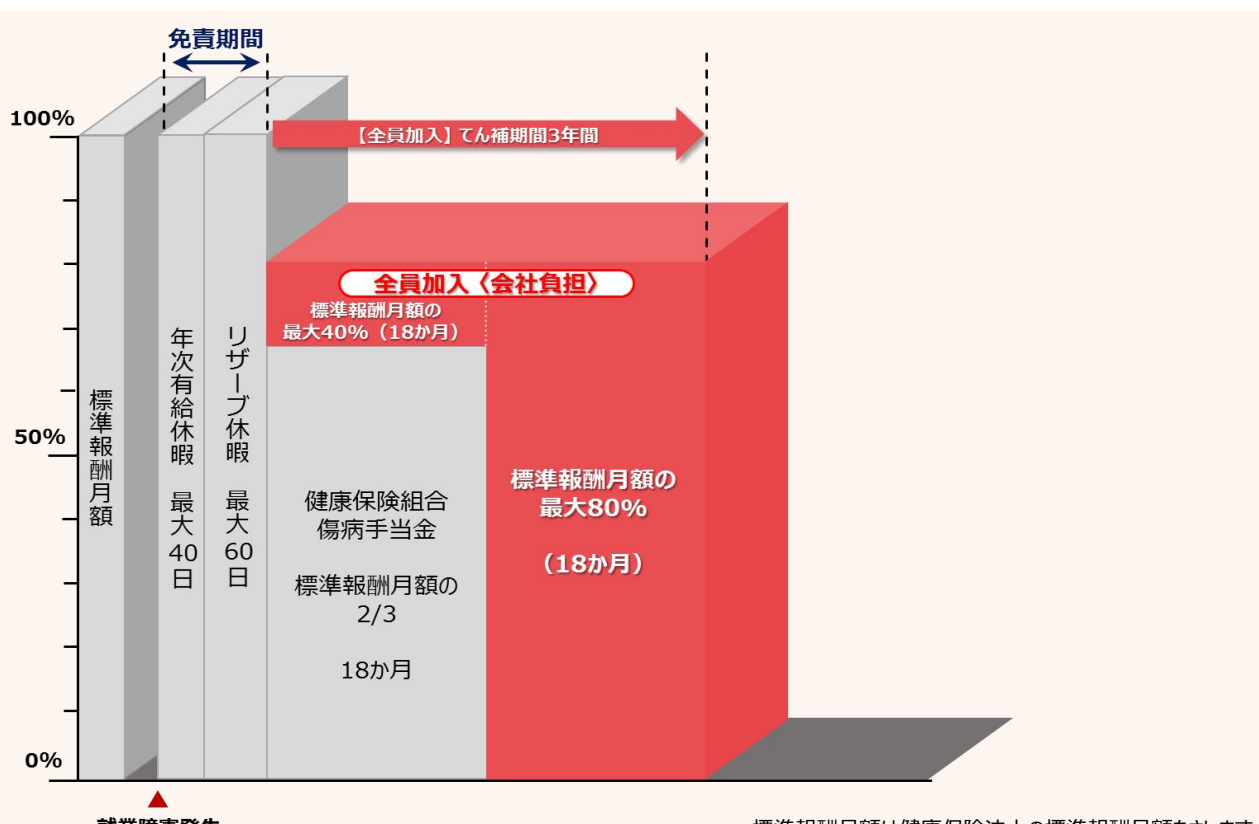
免責期間

100%

【全員加入】てん補期間3年間

全員加入〈会社負担〉

標準報酬月額の最大40%（18か月）

50%

0%

標準報酬月額

年次有給休暇 最大40日

リザーブ休暇 最大60日

健康保険組合傷病手当金

標準報酬月額の2/3

18か月

標準報酬月額の最大80%

（18か月）

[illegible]

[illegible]